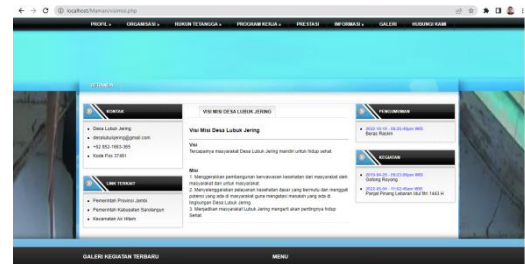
localhost/htaman/visimisi.php

PROFIL ▾ ORGANISASI ▾ HUKUM TETANGGA ▾ PROGRAM KERJA ▾ PRESTASI INFORMASI ▾ GALERI HUBUNGI KAMI

BERANDA

KONTAK

Desa Lubuk Jering

desalubukjering@gmail.com

+62 852-1863-365

Kode Pos 27461

LINK TERKAIT

Pemerintah Provinsi Jambi

Pemerintah Kabupaten Sarolangun

Kecamatan Air Hitam

VISI MISI DESA LUBUK JERING

Visi Misi Desa Lubuk Jering

Visi

Tercapainya masyarakat Desa Lubuk Jering mandiri untuk hidup sehat.

Misi

1. Menggerakkan pembangunan berwawasan kesehatan dan masyarakat dan masyarakat dan untuk masyarakat.
2. Menyelenggarakan pelayanan kesehatan dasar yang bermutu dan menggali potensi yang ada di masyarakat guna mengatasi masalah yang ada di lingkungan Desa Lubuk Jering.
3. Menjadikan masyarakat Lubuk Jering mengerti akan pentingnya hidup Sehat.

PENGUMUMAN

2022-10-10 - 08:20:46pm WIB
Beras Raskin

KEGIATAN

2019-04-29 - 09:23:09pm WIB
Gotong Royong

2023-05-04 - 11:02:40am WIB
Panjat Pinang Lebaran idul fitri 1443 H

GALERI KEGIATAN TERBARU

MENU